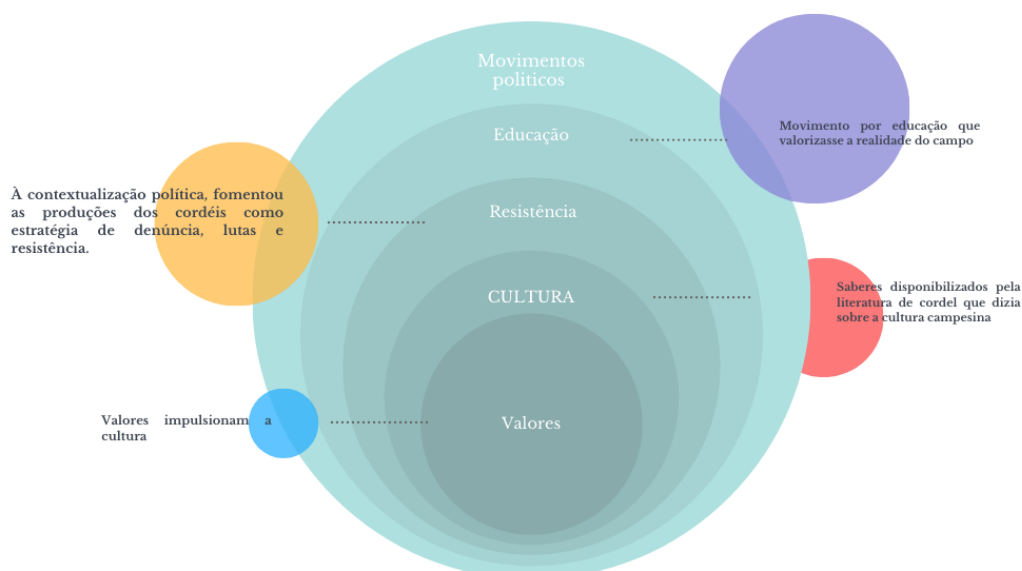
Movimentos politicos

Educação

Resistência

CULTURA

Valores

Movimento por educação que valorizasse a realidade do campo

À contextualização política, fomentou as produções dos cordéis como estratégia de denúncia, lutas e resistência.

Saberes disponibilizados pela literatura de cordel que dizia sobre a cultura campesina

Valores impulsionam a cultura